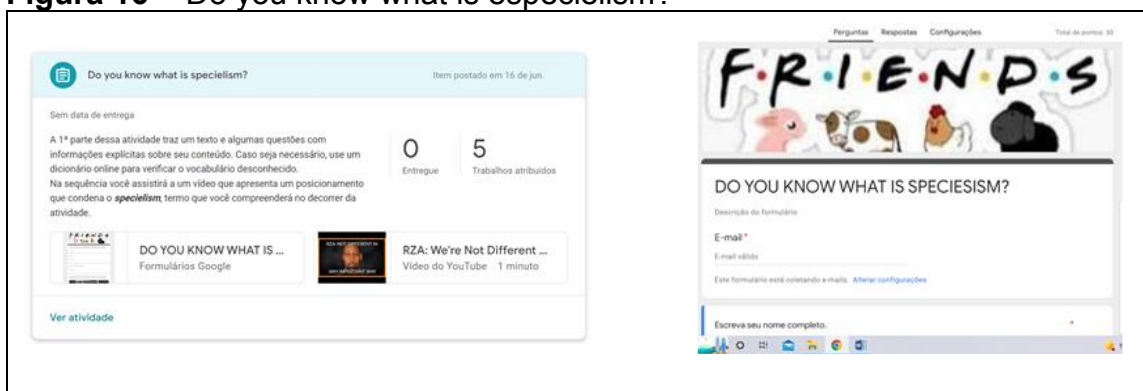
**Figura 10** – Do you know what is especielism?

Do you know what is specielism?

Item postado em 16 de jun.

Sem data de entrega

A 1ª parte dessa atividade traz um texto e algumas questões com informações explícitas sobre seu conteúdo. Caso seja necessário, use um dicionário online para verificar o vocabulário desconhecido.
Na sequência você assistirá a um vídeo que apresenta um posicionamento que condena o ***specielism***, termo que você compreenderá no decorrer da atividade.

0
Entregue

5
Trabalhos atribuídos

DO YOU KNOW WHAT IS ...
Formulários Google

RZA: We're Not Different ...
Vídeo do YouTube 1 minuto

Ver atividade

Perguntas Respostas Configurações

Total de pontos: 30

F·R·I·E·N·D·S

DO YOU KNOW WHAT IS SPECIESISM?

Descrição do formulário

E-mail *

E-mail válido

Este formulário está coletando e-mails. Alterar configurações

Escreva seu nome completo.

*